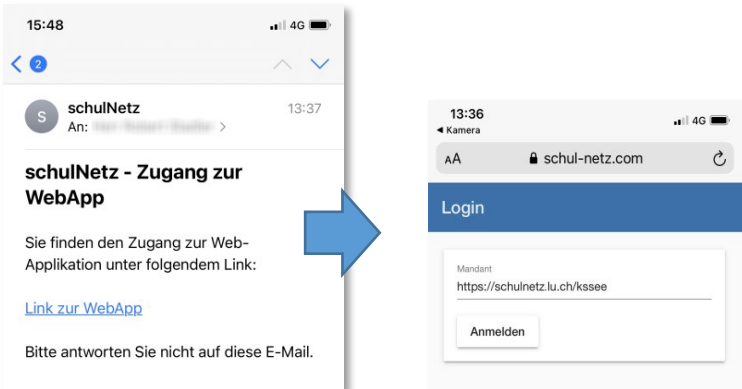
15:48
4G
2
S
schulNetz
13:37
An: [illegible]
schulNetz - Zugang zur WebApp

Sie finden den Zugang zur Web-Applikation unter folgendem Link:

Link zur WebApp

Bitte antworten Sie nicht auf diese E-Mail.

13:36
◂ Kamera
4G
AA
schul-netz.com
Login
Mandant
https://schulnetz.lu.ch/kssee
Anmelden